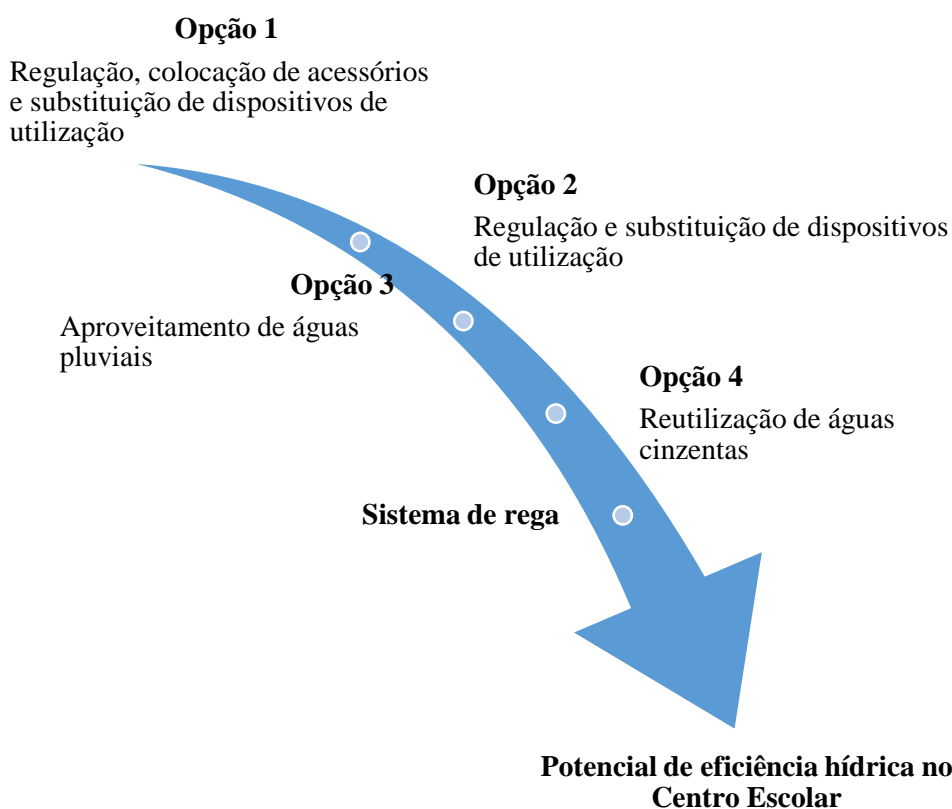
**Opção 1**

Regulação, colocação de acessórios e substituição de dispositivos de utilização

**Opção 2**

Regulação e substituição de dispositivos de utilização

**Opção 3**

Aproveitamento de águas pluviais

**Opção 4**

Reutilização de águas cinzentas

**Sistema de rega**

**Potencial de eficiência hídrica no Centro Escolar**